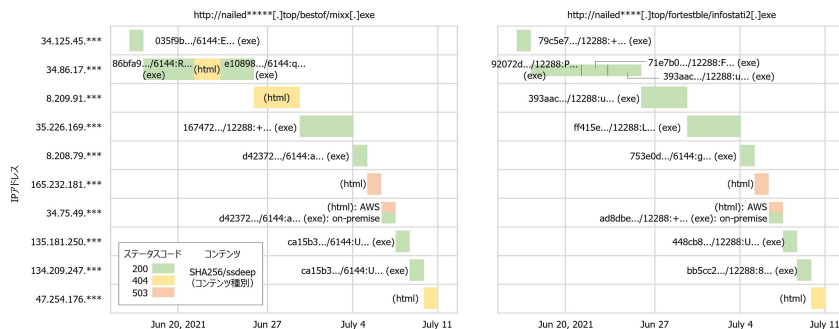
http://nailed*****[.]top/bestof/mixx[.]exe

http://nailed****[.]top/fortestble/infostati2[.]exe

IPアドレス

34.125.45.***
34.86.17.***
8.209.91.***
35.226.169.***
8.208.79.***
165.232.181.***
34.75.49.***
135.181.250.***
134.209.247.***
47.254.176.***

035f9b.../6144:E... (exe)
86bfa9.../6144:R... (exe)
(html)
e10898.../6144:q... (exe)
(html)
167472.../12288:+... (exe)
d42372.../6144:a... (exe)
(html)
(html): AWS
d42372.../6144:a... (exe): on-premise
ca15b3.../6144:U... (exe)
ca15b3.../6144:U... (exe)
(html)

ステータスコード コンテンツ
200
404
503
SHA256/ssdeep
(コンテンツ種別)

Jun 20, 2021
Jun 27
July 4
July 11

79c5e7.../12288:+... (exe)
92072d.../12288:P... (exe)
71e7b0.../12288:F... (exe)
393aac.../12288:u... (exe)
393aac.../12288:u... (exe)
ff415e.../12288:L... (exe)
753e0d.../6144:g... (exe)
(html)
(html): AWS
ad8dbe.../12288:+... (exe): on-premise
448cb8.../12288:U... (exe)
bb5cc2.../12288:8... (exe)
(html)

Jun 20, 2021
Jun 27
July 4
July 11